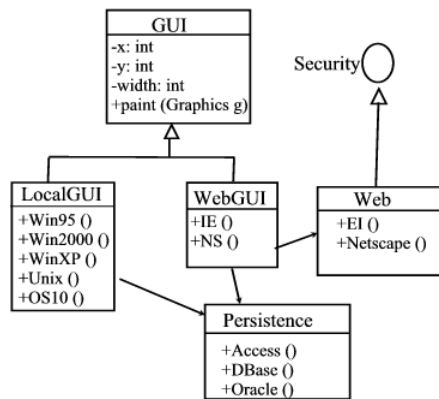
GUI
-x: int
-y: int
-width: int
+paint (Graphics g)

Security

LocalGUI
+Win95 ()
+Win2000 ()
+WinXP ()
+Unix ()
+OS10 ()

WebGUI
+IE ()
+NS ()

Web
+EI ()
+Netscape ()

Persistence
+Access ()
+DBase ()
+Oracle ()